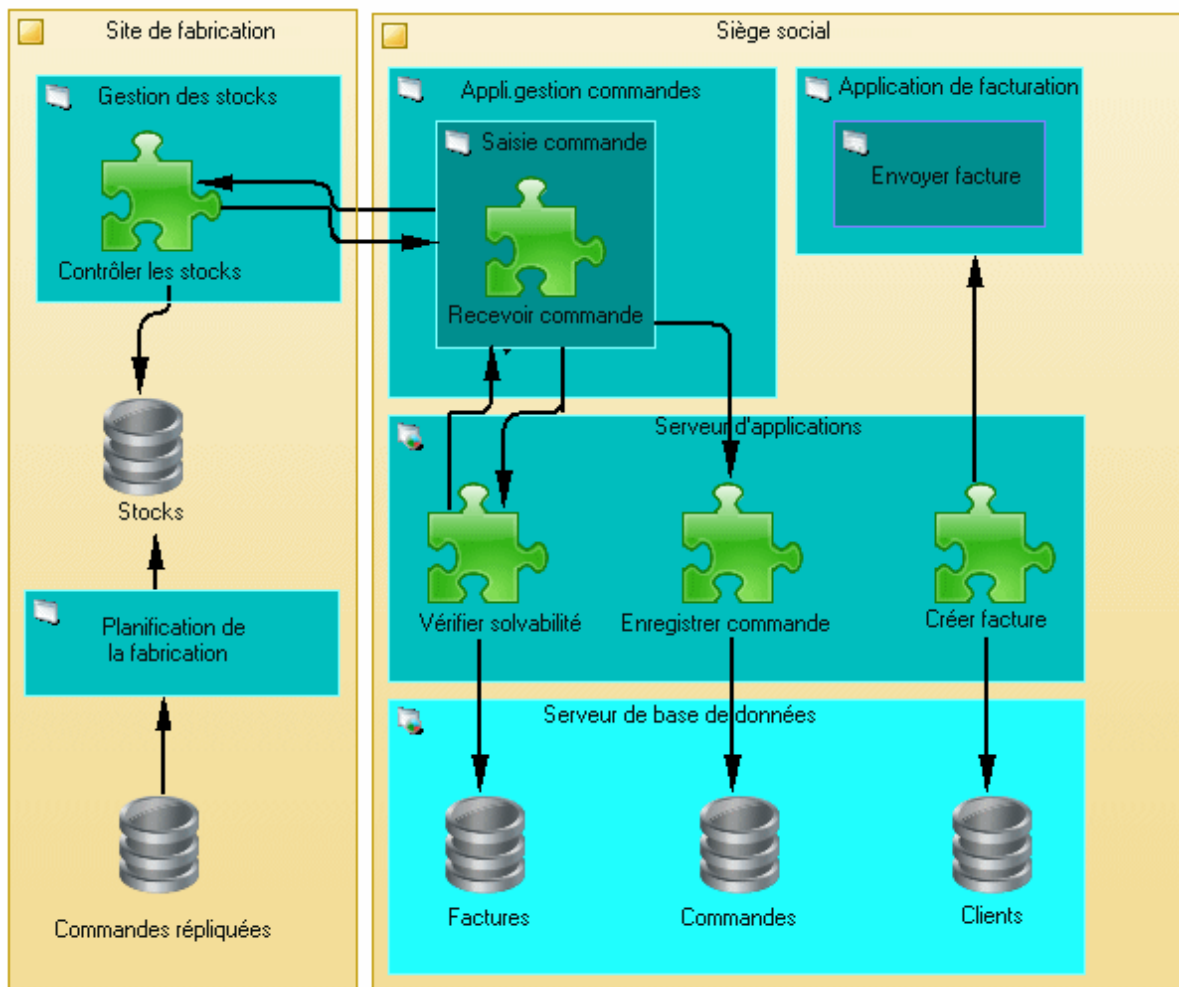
Site de fabrication

Gestion des stocks

Contrôler les stocks

Stocks

Planification de la fabrication

Commandes répliquées

Siège social

Appli.gestion commandes

Saisie commande

Recevoir commande

Application de facturation

Envoyer facture

Serveur d'applications

Vérifier solvabilité

Enregistrer commande

Créer facture

Serveur de base de données

Factures

Commandes

Clients